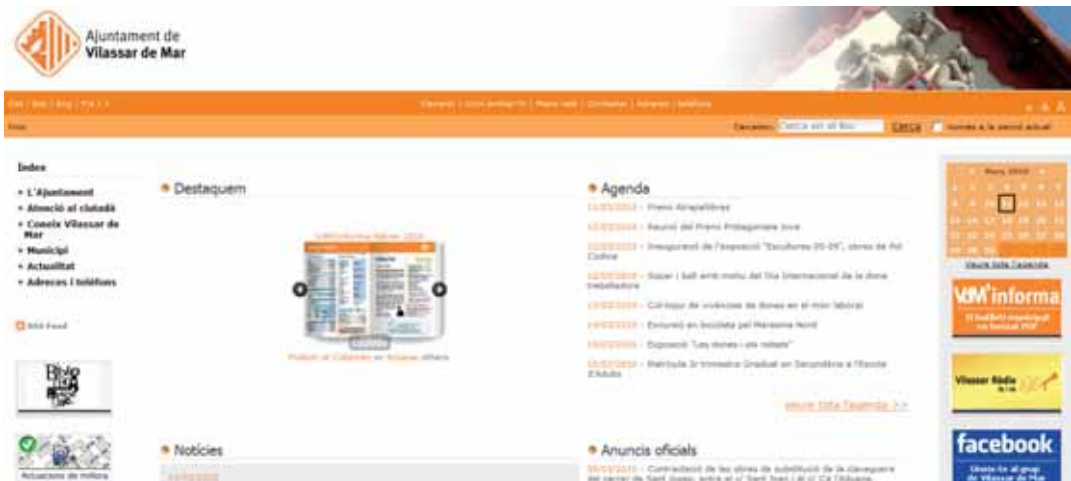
Ajuntament de
Vilassar de Mar

Inici

Cercador: Cerca en el lloc Cerca

Index
• L'Ajuntament
• Atenció al ciutadà
• Coneix Vilassar de Mar
• Municipi
• Actualitat
• Adreces i telèfons

RSS Feed

Actuacions de millora

Destaquem

Agenda
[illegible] - Premi Atrapallibres
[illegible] - Reunió del Premi Protagonista Jove
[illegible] - Inauguració de l'exposició "Escultures 05-09", obres de Pol Codina
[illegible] - Sopar i ball amb motiu del Dia Internacional de la dona treballadora
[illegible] - Col·loqui de vivències de dones en el món laboral
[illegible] - Excursió en bicicleta pel Maresme Nord
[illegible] - Exposició "Les dones - els noms"
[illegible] - Matrícula 3r trimestre Graduat en Secundària a l'Escola d'Adults

veure tota l'agenda >>

Notícies

Anuncis oficials
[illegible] - Contractació de les obres de substitució de la claveguera del sector de Sant Joan, entre el c/ Sant Joan i el c/ Cà l'Alsina

Març 2010

Veure tota l'agenda

VM informa
El butlletí municipal en format PDF

Vilassar Ràdio

facebook
Uneix-te al grup de Vilassar de Mar